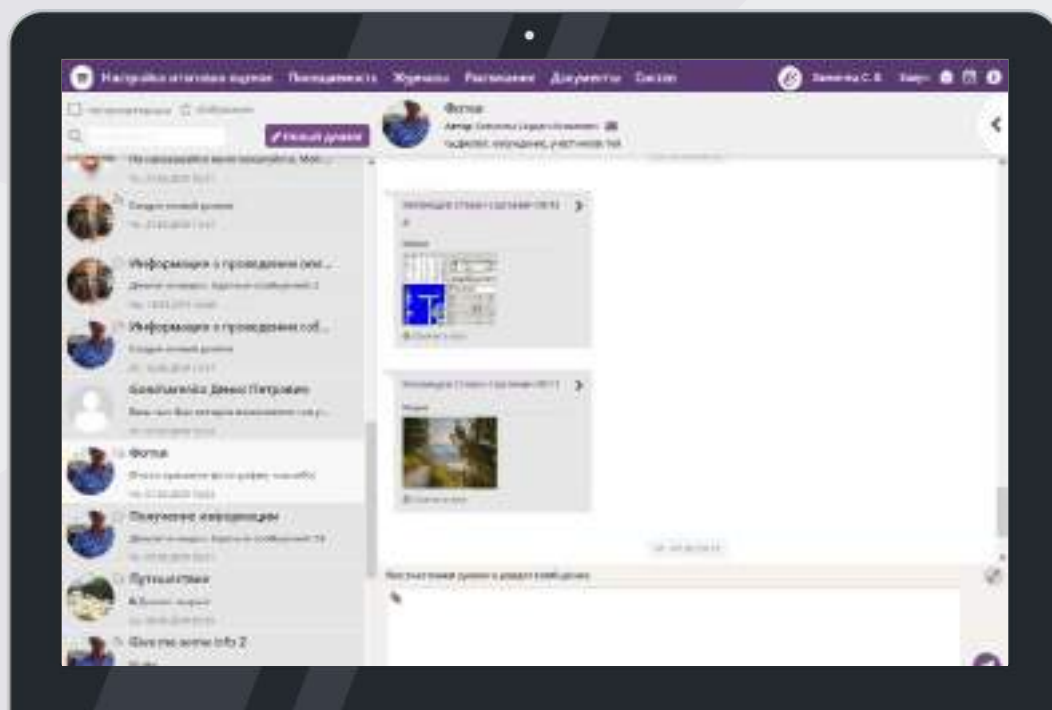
Настройка итоговых оценок Посещаемость Журналы Расписание Документы Сессия

Новый диалог

Информация о проведении (вне...

Информация о проведении соб...

Фото

Получение информации

Путешествия

Фото

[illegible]